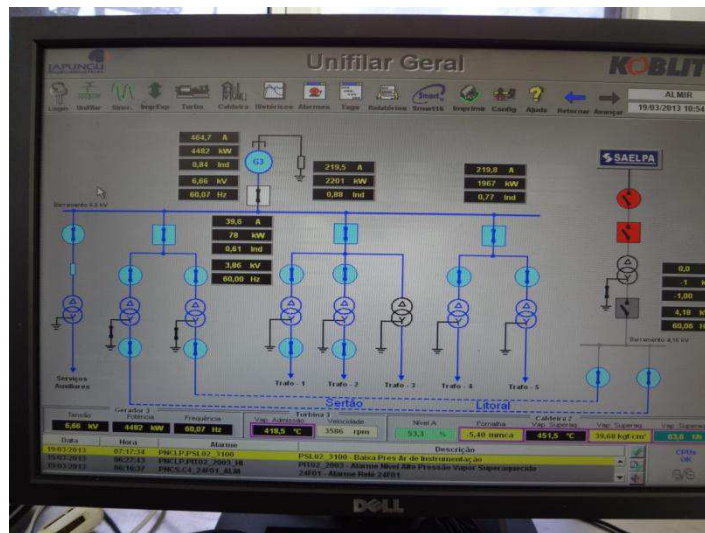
JAPUNGU

Unifilar Geral

KOBLIT

Login Unifilar Sincr. Imp/Exp Turbo Caldeira Elétricos Alarmes Tags Relatórios SmartIS Imprimir Config Ajuda Retornar Avançar

ALMIR
19/03/2013 10:54

464,7 A
4482 kW
0,84 Ind
6,66 kV
60,07 Hz

G3

219,5 A
2201 kW
0,88 Ind

219,8 A
1967 kW
0,77 Ind

SAELPA

Barramento 6,6 kV

39,6 A
78 kW
0,61 Ind
3,86 kV
60,00 Hz

0,0
-1
-1,00
4,18
60,06

Barramento 4,16 kV

Serviços Auxiliares

Trafo - 1
Trafo - 2
Trafo - 3
Trafo - 4
Trafo - 5

Sertão
Litoral

Gerador 3
Tensão 6,66 kV
Potência 4482 kW
Frequência 60,07 Hz

Turbina 3
Vap. Admissão 418,5 °C
Velocidade 3586 rpm

Caldeira 2
Nível A 53,3 %
Fornalha -5,40 mmca
Vap. Superaq. 451,5 °C
Vap. Superaq. 39,60 kgf/cm²
Vap. Superaq. 63,8 t/h

| Data | Hora | Alarme | Descrição |
|---|---|---|---|
| 19/03/2013 | 07:17:34 | PNCLP.PSL02_3100 | PSL02_3100 - Baixa Pres Ar de Instrumentação |
| 19/03/2013 | 06:27:43 | PNCLP.PIT02_2003_HI | PIT02_2003 - Alarme Nível Alto Pressão Vapor Superaquecido |
| 19/03/2013 | 06:16:37 | PNCS.C4_24F01_ALM | 24F01 - Alarme Relé 24F01 |

CPUs OK

DELL